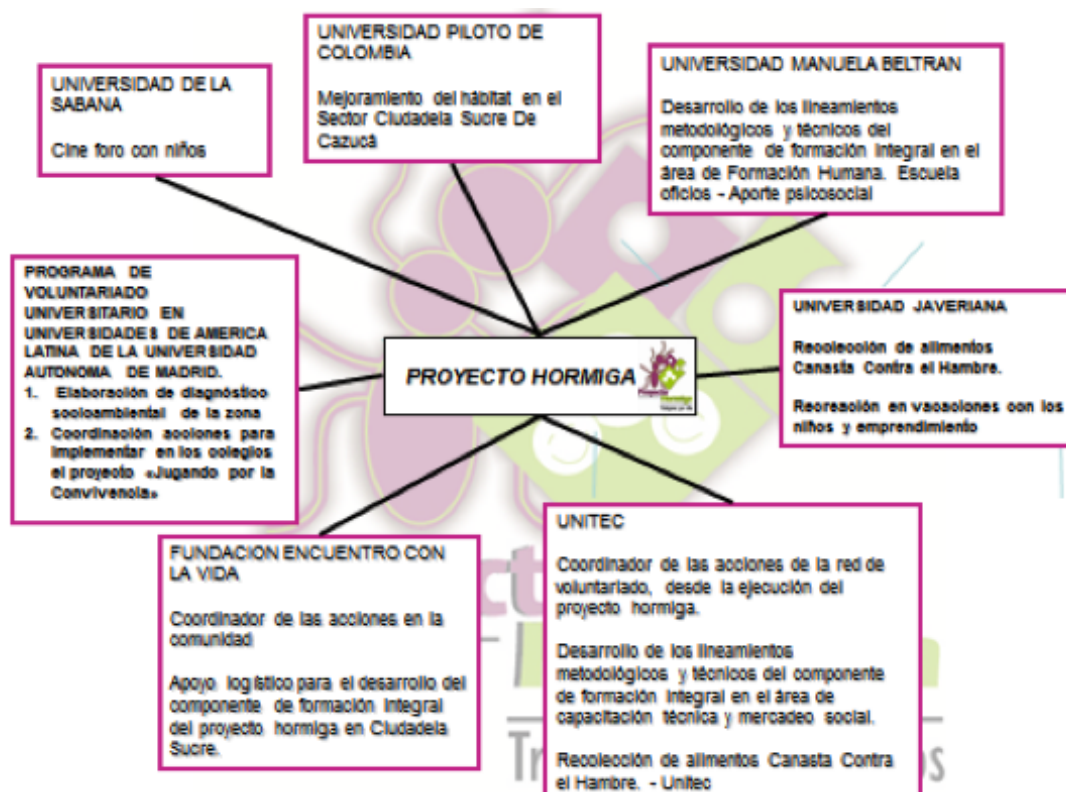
UNIVERSIDAD DE LA SABANA

Cine foro con niños

UNIVERSIDAD PILOTO DE COLOMBIA

Mejoramiento del hábitat en el Sector Ciudadela Sucre De Cazucá

UNIVERSIDAD MANUELA BELTRAN

Desarrollo de los lineamientos metodológicos y técnicos del componente de formación integral en el área de Formación Humana. Escuela oficios – Aporte psicosocial

PROGRAMA DE VOLUNTARIADO UNIVERSITARIO EN UNIVERSIDADES DE AMERICA LATINA DE LA UNIVERSIDAD AUTONOMA DE MADRID.

1. Elaboración de diagnóstico socioambiental de la zona
2. Coordinación acciones para implementar en los colegios el proyecto «Jugando por la Convivencia»

PROYECTO HORMIGA

UNIVERSIDAD JAVERIANA

Recolección de alimentos Canasta Contra el Hambre.

Recreación en vacaciones con los niños y emprendimiento

FUNDACION ENCUENTRO CON LA VIDA

Coordinador de las acciones en la comunidad

Apoyo logístico para el desarrollo del componente de formación integral del proyecto hormiga en Ciudadela Sucre.

UNITEC

Coordinador de las acciones de la red de voluntariado, desde la ejecución del proyecto hormiga.

Desarrollo de los lineamientos metodológicos y técnicos del componente de formación integral en el área de capacitación técnica y mercadeo social.

Recolección de alimentos Canasta Contra el Hambre. - Unitec